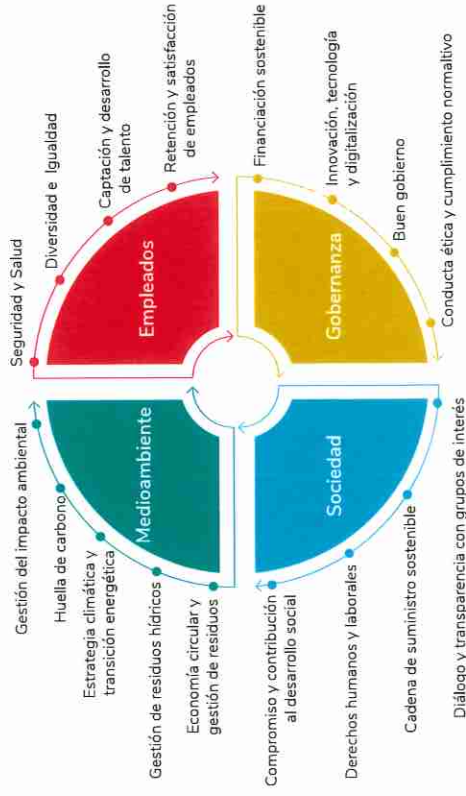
Empleados

Seguridad y Salud

Diversidad e Igualdad

Captación y desarrollo de talento

Retención y satisfacción de empleados

Gobernanza

Financiación sostenible

Innovación, tecnología y digitalización

Buen gobierno

Conducta ética y cumplimiento normativo

Sociedad

Diálogo y transparencia con grupos de interés

Cadena de suministro sostenible

Derechos humanos y laborales

Compromiso y contribución al desarrollo social

Medioambiente

Economía circular y gestión de residuos

Gestión de residuos hídricos

Estrategia climática y transición energética

Huella de carbono

Gestión del impacto ambiental